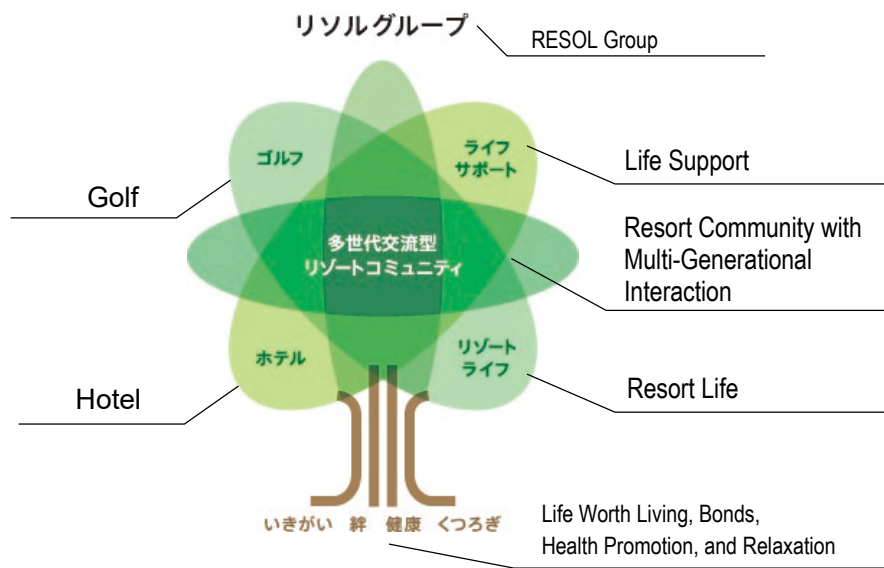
リソルグループ

RESOL Group

ゴルフ

ライフ
サポート

Golf

Life Support

多世代交流型
リゾートコミュニティ

Resort Community with Multi-Generational Interaction

ホテル

リゾート
ライフ

Hotel

Resort Life

いきがい　絆　健康　くつろぎ

Life Worth Living, Bonds, Health Promotion, and Relaxation